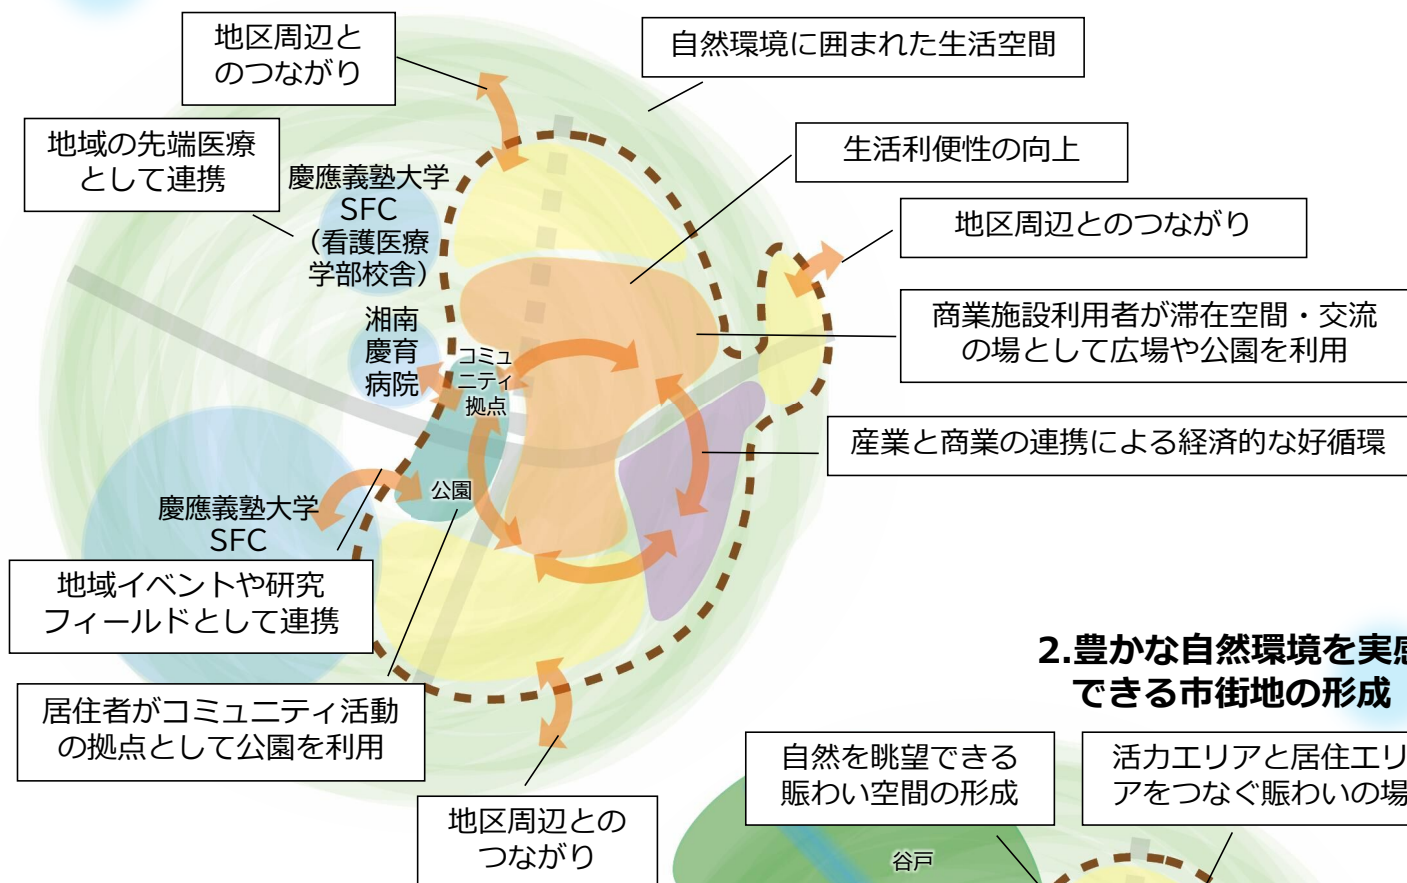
地区周辺とのつながり

自然環境に囲まれた生活空間

地域の先端医療として連携

慶應義塾大学 SFC（看護医療学部校舎）

生活利便性の向上

地区周辺とのつながり

湘南慶育病院

コミュニティ拠点

商業施設利用者が滞在空間・交流の場として広場や公園を利用

産業と商業の連携による経済的な好循環

公園

慶應義塾大学 SFC

地域イベントや研究フィールドとして連携

居住者がコミュニティ活動の拠点として公園を利用

2.豊かな自然環境を実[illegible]できる市街地の形成

自然を眺望できる賑わい空間の形成

活力エリアと居住エリ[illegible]アをつなぐ賑わいの場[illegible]

地区周辺とのつながり

谷戸